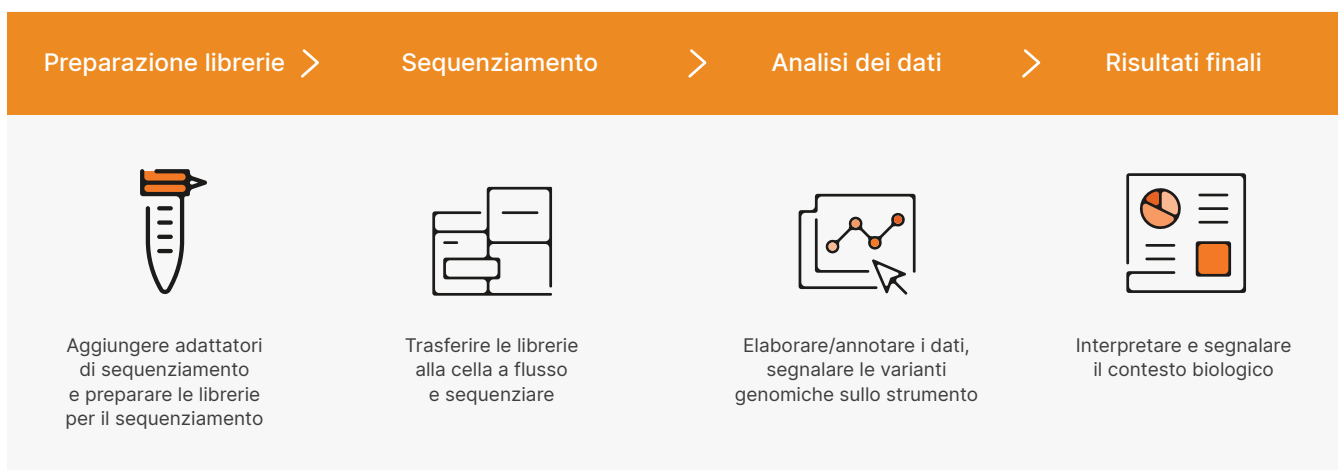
Preparazione librerie

Sequenziamento

Analisi dei dati

Risultati finali

Aggiungere adattatori di sequenziamento e preparare le librerie per il sequenziamento

Trasferire le librerie alla cella a flusso e sequenziare

Elaborare/annotare i dati, segnalare le varianti genomiche sullo strumento

Interpretare e segnalare il contesto biologico